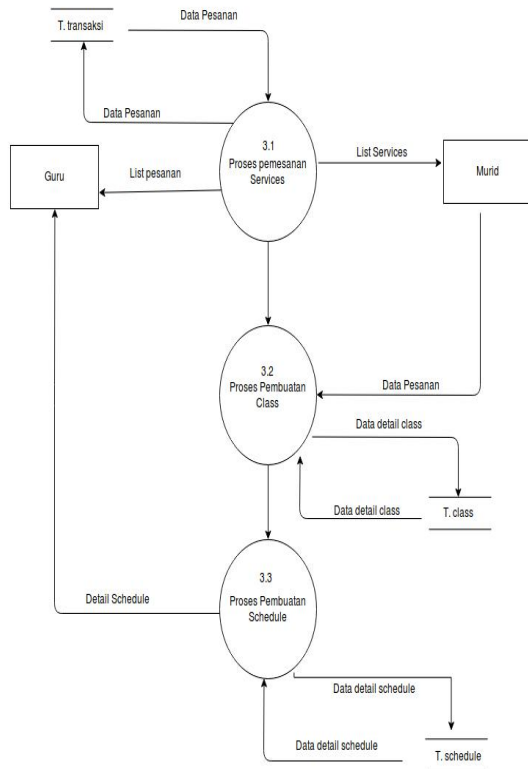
T. transaksi

Data Pesanan

Data Pesanan

3.1
Proses pemesanan Services

Guru

List pesanan

List Services

Murid

3.2
Proses Pembuatan Class

Data Pesanan

Data detail class

Data detail class

T. class

3.3
Proses Pembuatan Schedule

Detail Schedule

Data detail schedule

Data detail schedule

T. schedule